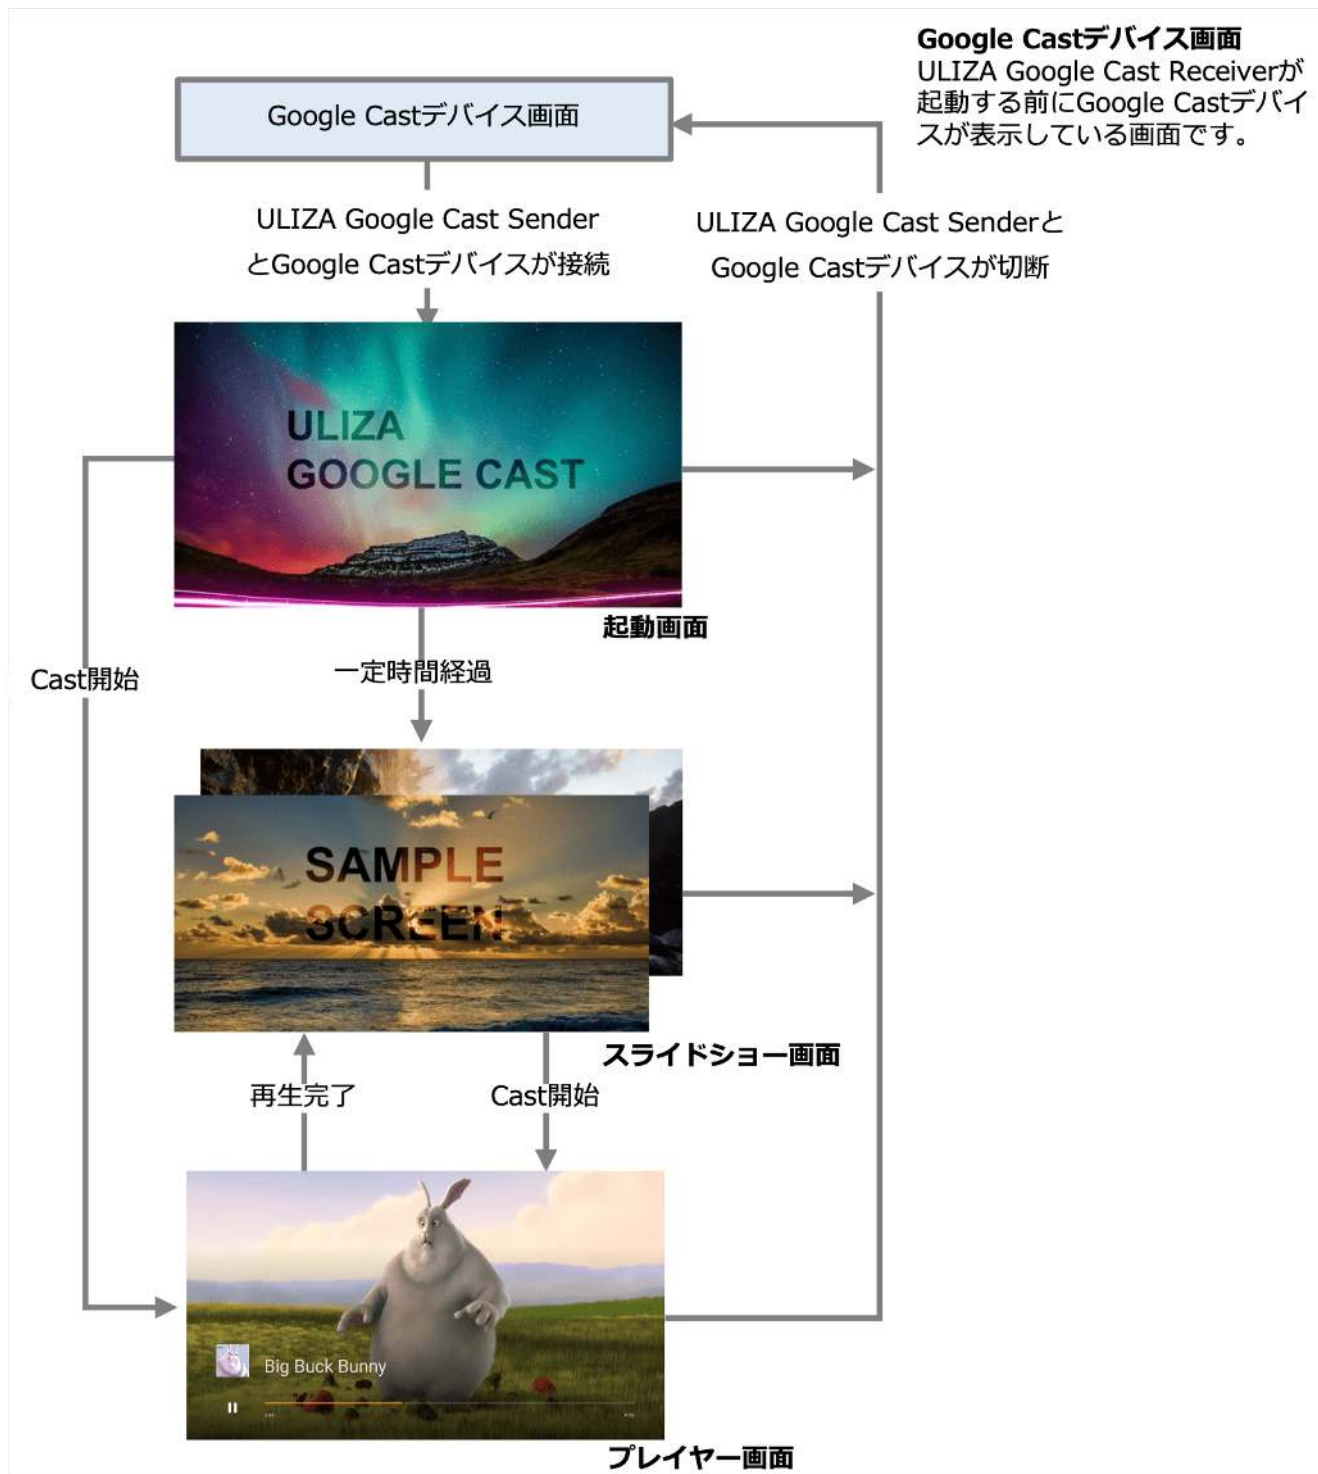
**Google Castデバイス画面**
ULIZA Google Cast Receiverが起動する前にGoogle Castデバイスが表示している画面です。

Google Castデバイス画面

ULIZA Google Cast SenderとGoogle Castデバイスが接続

ULIZA Google Cast SenderとGoogle Castデバイスが切断

ULIZA
GOOGLE CAST

**起動画面**

Cast開始

一定時間経過

SAMPLE
SCREEN

**スライドショー画面**

再生完了

Cast開始

Big Buck Bunny

**プレイヤー画面**